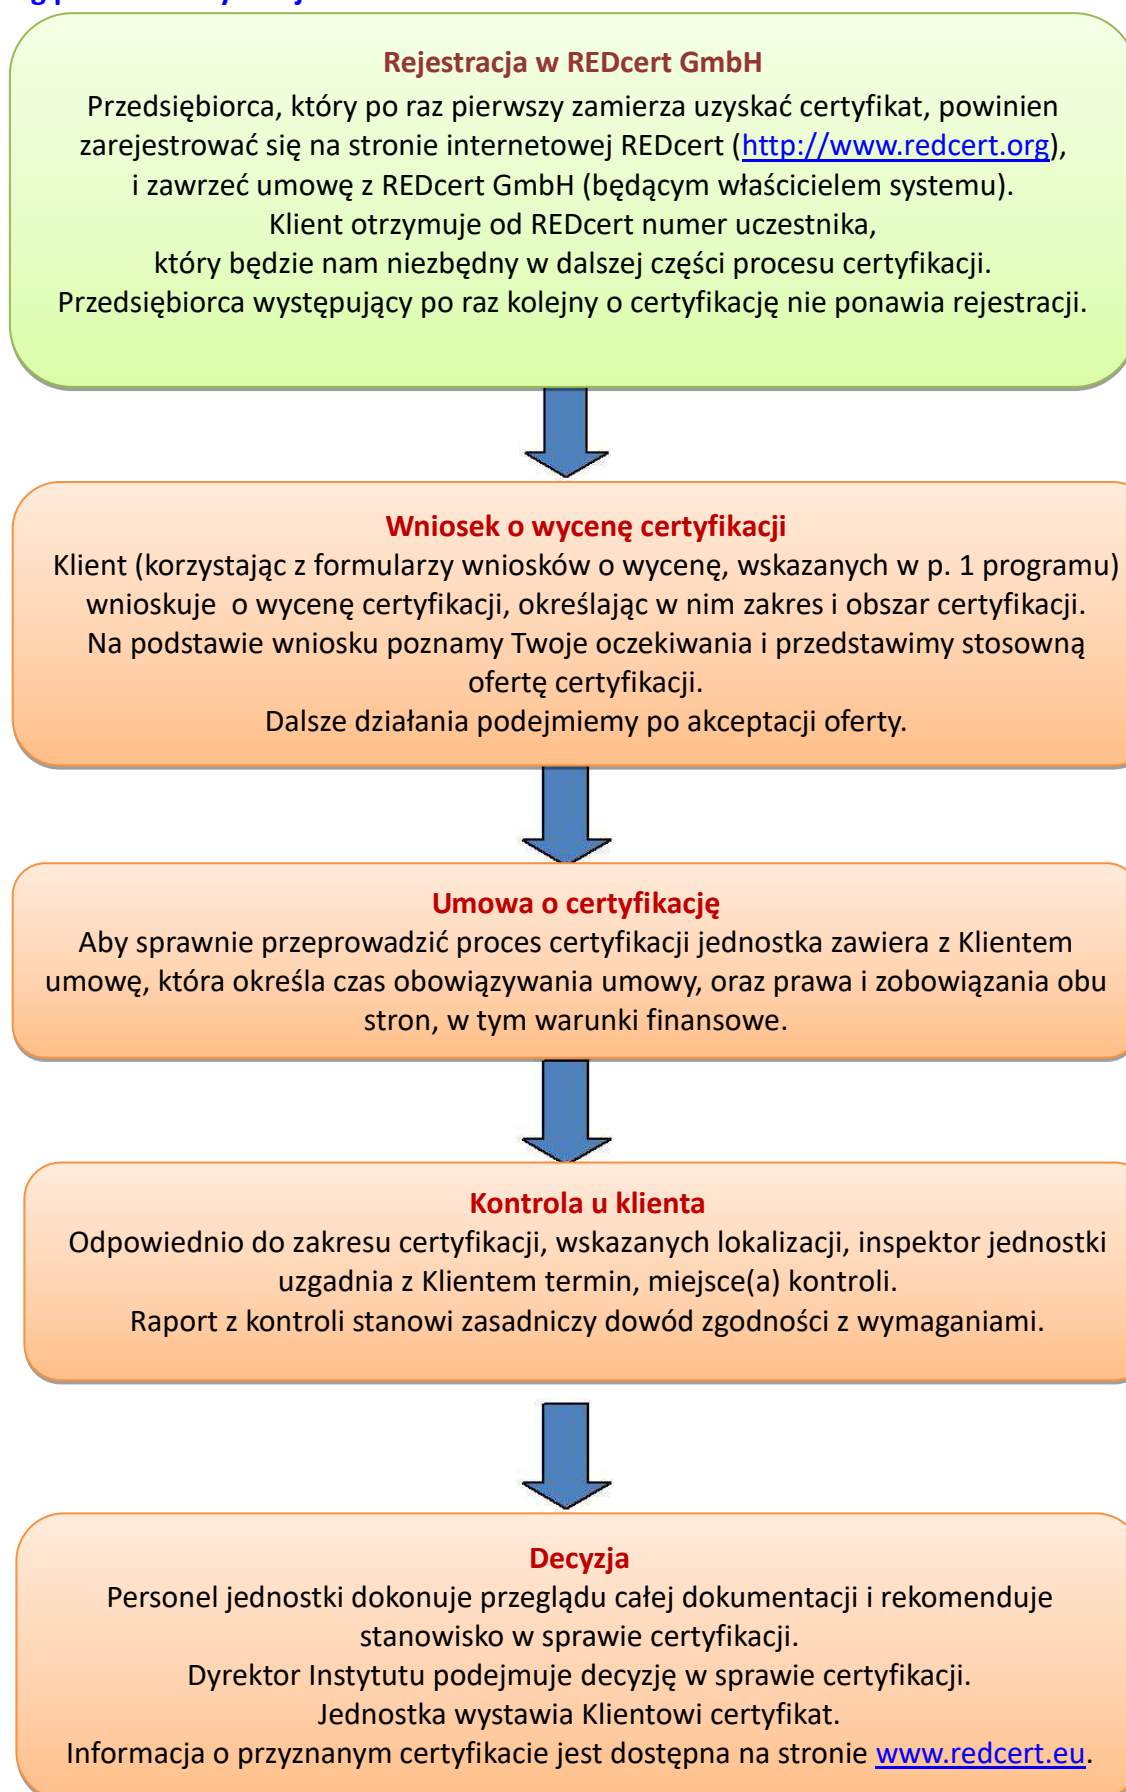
Rejestracja w REDcert GmbH
Przedsiębiorca, który po raz pierwszy zamierza uzyskać certyfikat, powinien zarejestrować się na stronie internetowej REDcert (http://www.redcert.org), i zawrzeć umowę z REDcert GmbH (będącym właścicielem systemu). Klient otrzymuje od REDcert numer uczestnika, który będzie nam niezbędny w dalszej części procesu certyfikacji. Przedsiębiorca występujący po raz kolejny o certyfikację nie ponawia rejestracji.

Wniosek o wycenę certyfikacji
Klient (korzystając z formularzy wniosków o wycenę, wskazanych w p. 1 programu) wnioskuje o wycenę certyfikacji, określając w nim zakres i obszar certyfikacji. Na podstawie wniosku poznamy Twoje oczekiwania i przedstawimy stosowną ofertę certyfikacji.
Dalsze działania podejmiemy po akceptacji oferty.

Umowa o certyfikację
Aby sprawnie przeprowadzić proces certyfikacji jednostka zawiera z Klientem umowę, która określa czas obowiązywania umowy, oraz prawa i zobowiązania obu stron, w tym warunki finansowe.

Kontrola u klienta
Odpowiednio do zakresu certyfikacji, wskazanych lokalizacji, inspektor jednostki uzgadnia z Klientem termin, miejsce(a) kontroli.
Raport z kontroli stanowi zasadniczy dowód zgodności z wymaganiami.

Decyzja
Personel jednostki dokonuje przeglądu całej dokumentacji i rekomenduje stanowisko w sprawie certyfikacji.
Dyrektor Instytutu podejmuje decyzję w sprawie certyfikacji.
Jednostka wystawia Klientowi certyfikat.
Informacja o przyznanym certyfikacie jest dostępna na stronie www.redcert.eu.